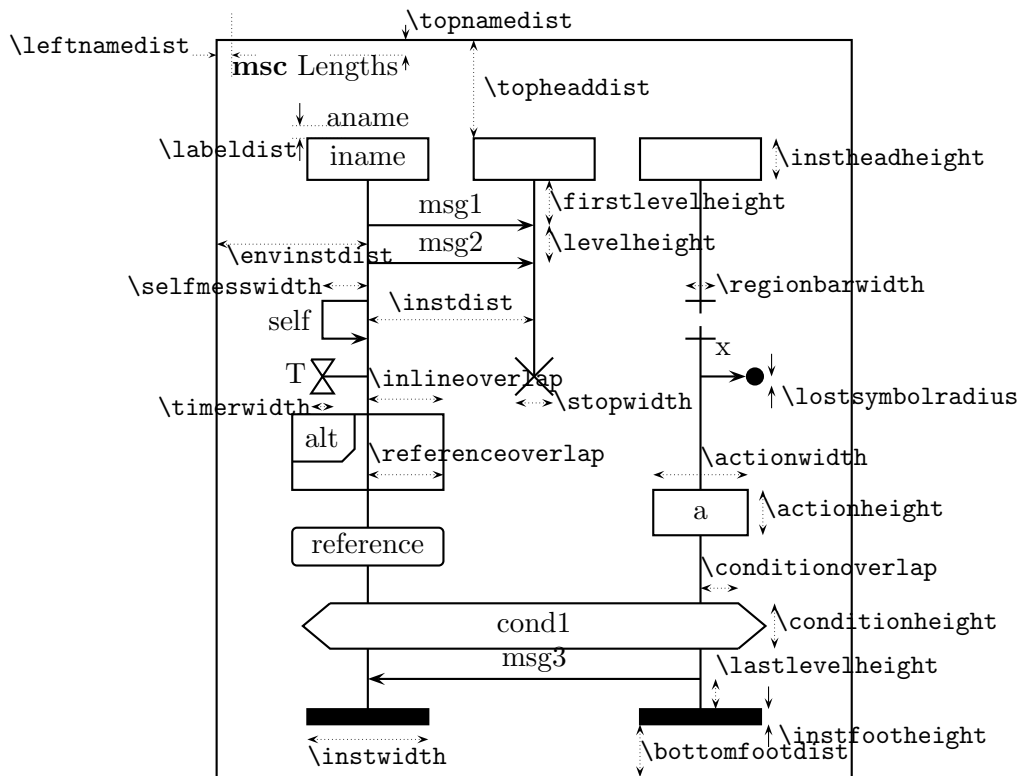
\topnamedist
\leftnamedist
msc Lengths
\topheaddist
aname
\labeldist
iname
\instheadheight
msg1
\firstlevelheight
msg2
\levelheight
\envinstdist
\selfmesswidth
\regionbarwidth
\instdist
self
x
T
\inlineoverlap
\stopwidth
\lostsymbolradius
\timerwidth
alt
\referenceoverlap
\actionwidth
a
\actionheight
reference
\conditionoverlap
cond1
\conditionheight
msg3
\lastlevelheight
\instfootheight
\instwidth
\bottomfootdist